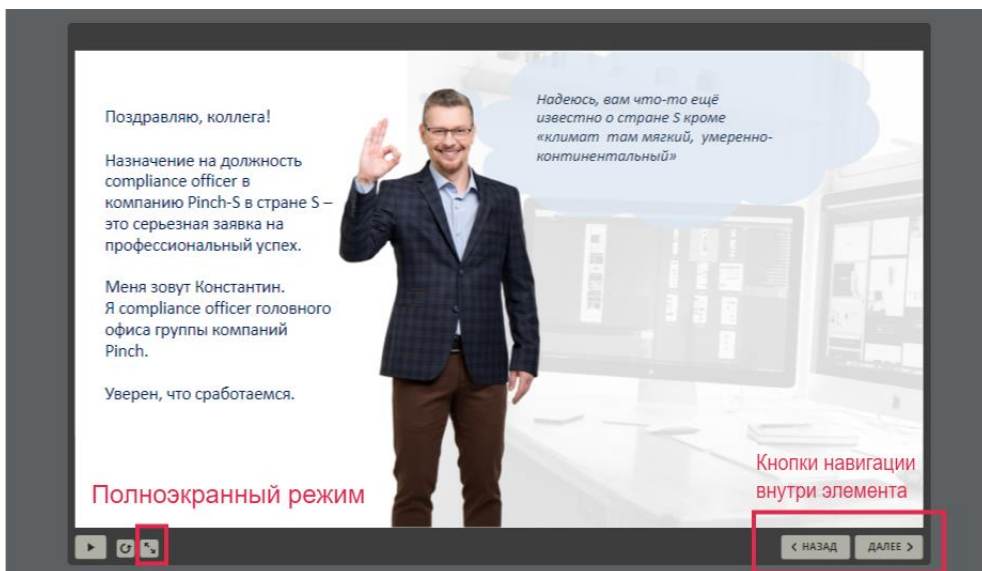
Поздравляю, коллега!

Назначение на должность compliance officer в компанию Pinch-S в стране S – это серьезная заявка на профессиональный успех.

Меня зовут Константин. Я compliance officer головного офиса группы компаний Pinch.

Уверен, что сработаемся.

Надеюсь, вам что-то ещё известно о стране S кроме «климат там мягкий, умеренно-континентальный»

Кнопки навигации внутри элемента

Полноэкранный режим

‹ НАЗАД

ДАЛЕЕ ›